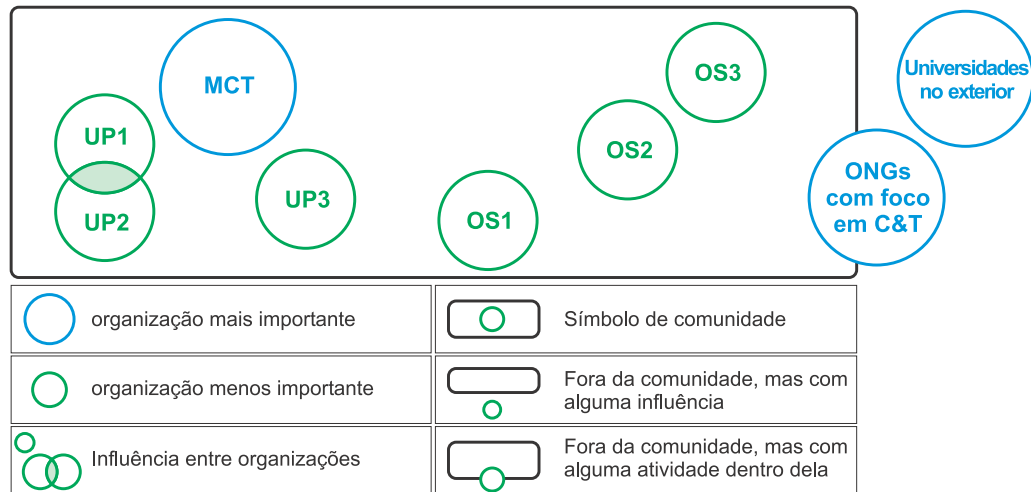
MCT

UP1

UP2

UP3

OS1

OS2

OS3

Universidades no exterior

ONGs com foco em C&T

| | |
|---|---|
| organização mais importante | Símbolo de comunidade |
| organização menos importante | Fora da comunidade, mas com alguma influência |
| Influência entre organizações | Fora da comunidade, mas com alguma atividade dentro dela |